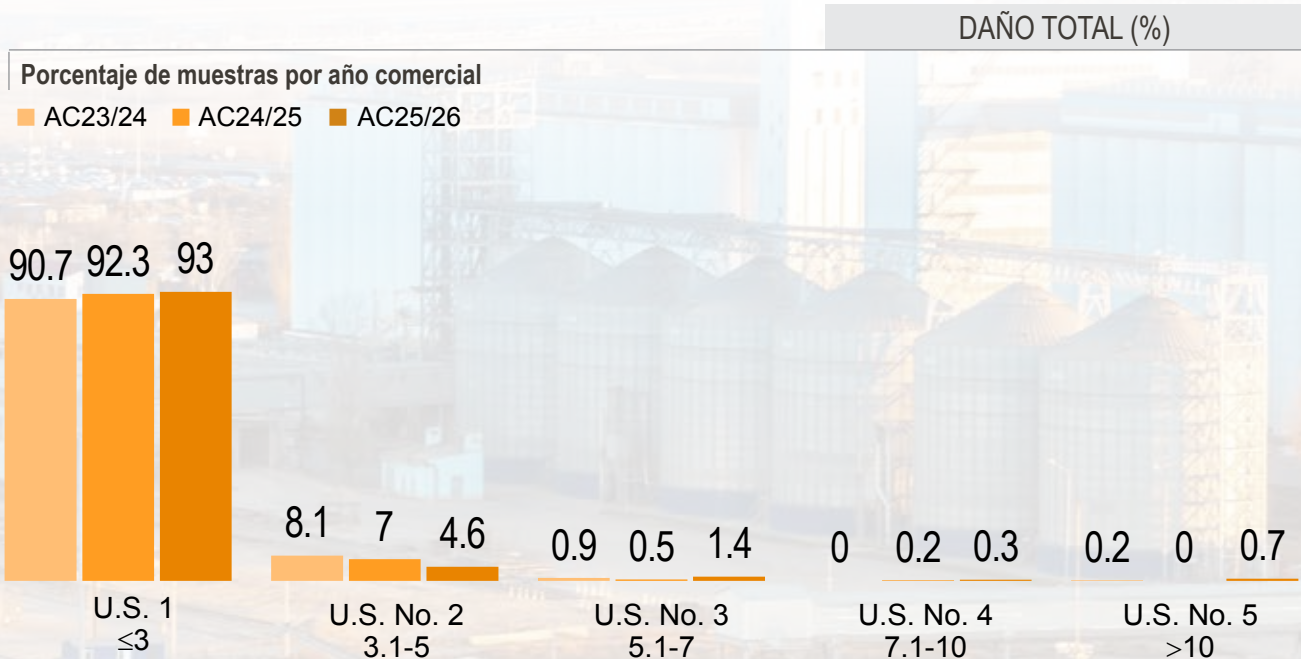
DAÑO TOTAL (%)

Porcentaje de muestras por año comercial

AC23/24 AC24/25 AC25/26

90.7 92.3 93

8.1 7 4.6

0.9 0.5 1.4

0 0.2 0.3

0.2 0 0.7

U.S. 1
$\leq 3$

U.S. No. 2
3.1-5

U.S. No. 3
5.1-7

U.S. No. 4
7.1-10

U.S. No. 5
$>10$